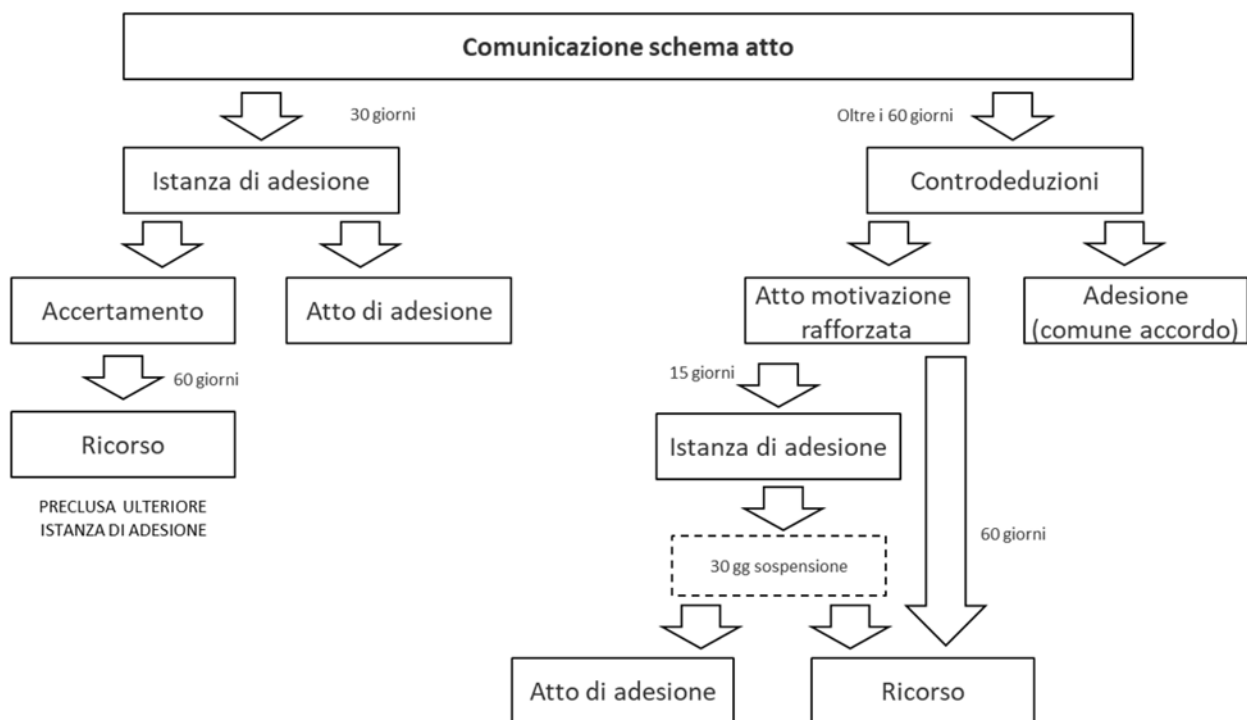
Comunicazione schema atto

30 giorni

Istanza di adesione

Accertamento

Atto di adesione

60 giorni

Ricorso

PRECLUSA ULTERIORE ISTANZA DI ADESIONE

Oltre i 60 giorni

Controdeduzioni

Atto motivazione rafforzata

Adesione (comune accordo)

15 giorni

Istanza di adesione

30 gg sospensione

60 giorni

Atto di adesione

Ricorso